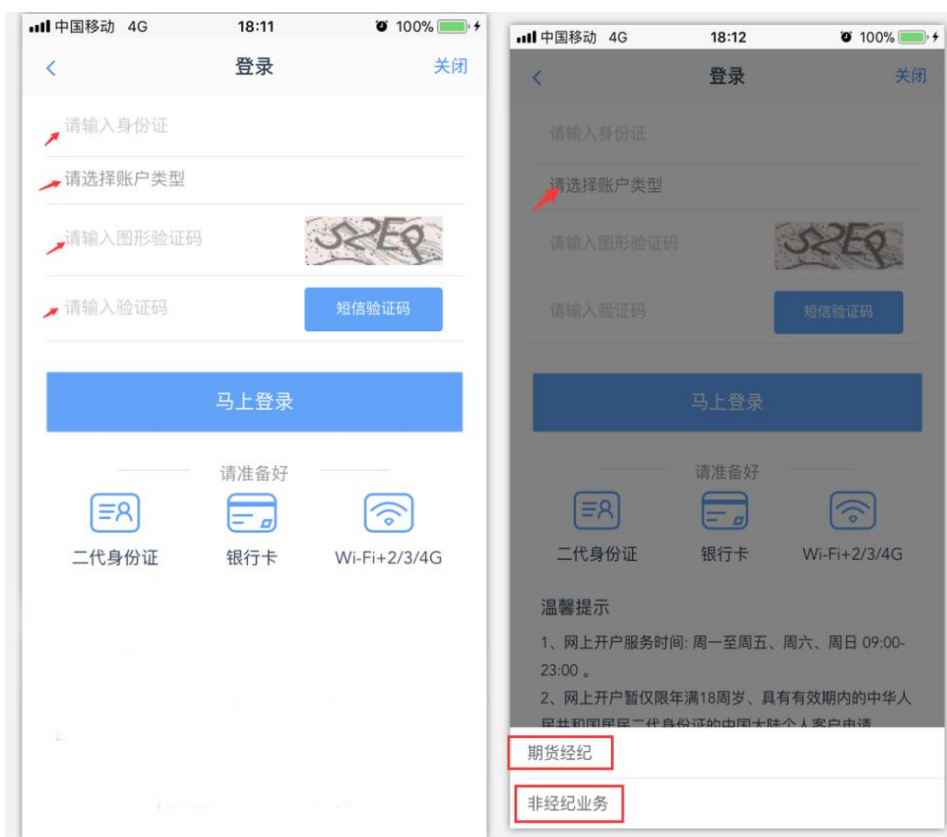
中国移动 4G 18:11 100%

登录 关闭

请输入身份证

请选择账户类型

请输入图形验证码 52EQ

请输入验证码 短信验证码

马上登录

请准备好

二代身份证 银行卡 Wi-Fi+2/3/4G

中国移动 4G 18:12 100%

登录 关闭

请输入身份证

请选择账户类型

请输入图形验证码 52EQ

请输入验证码 短信验证码

马上登录

请准备好

二代身份证 银行卡 Wi-Fi+2/3/4G

温馨提示

1、网上开户服务时间: 周一至周五、周六、周日 09:00-23:00 。

2、网上开户暂仅限年满18周岁、具有有效期内的中华人民共和国居民二代身份证的中国大陆个人客户申请

期货经纪

非经纪业务